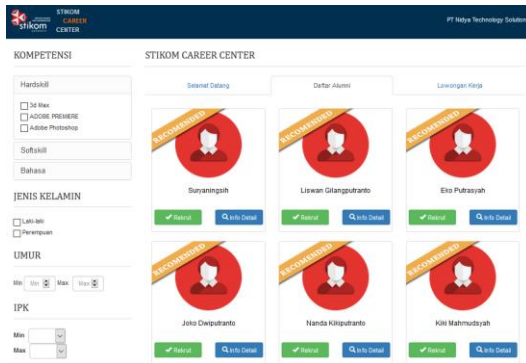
stikom STIKOM CAREER CENTER

PT Nidya Technology Solution

KOMPETENSI

Hardskill

3d Max
ADOBE PREMIERE
Adobe Photoshop

Softskill

Bahasa

JENIS KELAMIN

Laki-laki
Perempuan

UMUR

Min Min Max Max

IPK

Min

Max

STIKOM CAREER CENTER

Selamat Datang

Daftar Alumni

Lowongan Kerja

RECOMENDED

Suryaningsih

Rekrut

Info Detail

RECOMENDED

Liswan Gilangputranto

Rekrut

Info Detail

RECOMENDED

Eko Putrasyah

Rekrut

Info Detail

RECOMENDED

Joko Dwiputranto

Rekrut

Info Detail

RECOMENDED

Nanda Kikiputranto

Rekrut

Info Detail

RECOMENDED

Kiki Mahmudsyah

Rekrut

Info Detail